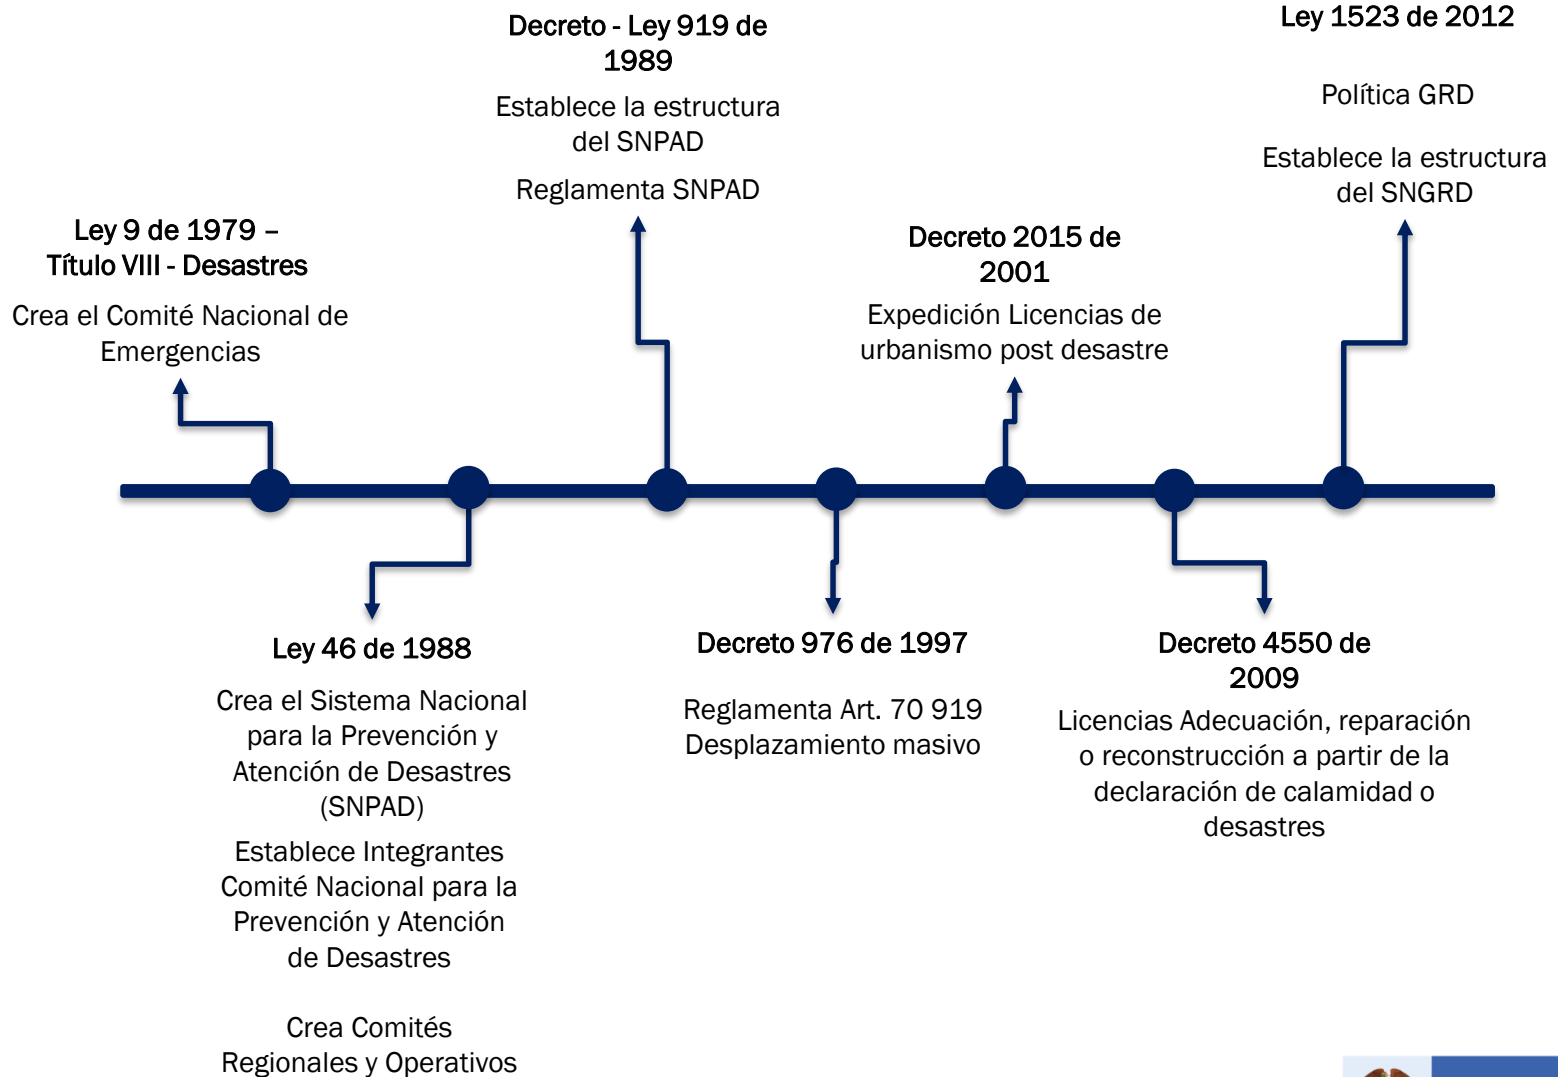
Decreto - Ley 919 de 1989

Establece la estructura del SNPAD

Reglamenta SNPAD

Ley 1523 de 2012

Política GRD

Establece la estructura del SNGRD

Ley 9 de 1979 – Título VIII - Desastres

Crea el Comité Nacional de Emergencias

Decreto 2015 de 2001

Expedición Licencias de urbanismo post desastre

Ley 46 de 1988

Crea el Sistema Nacional para la Prevención y Atención de Desastres (SNPAD)

Establece Integrantes Comité Nacional para la Prevención y Atención de Desastres

Crea Comités Regionales y Operativos

Decreto 976 de 1997

Reglamenta Art. 70 919 Desplazamiento masivo

Decreto 4550 de 2009

Licencias Adecuación, reparación o reconstrucción a partir de la declaración de calamidad o desastres